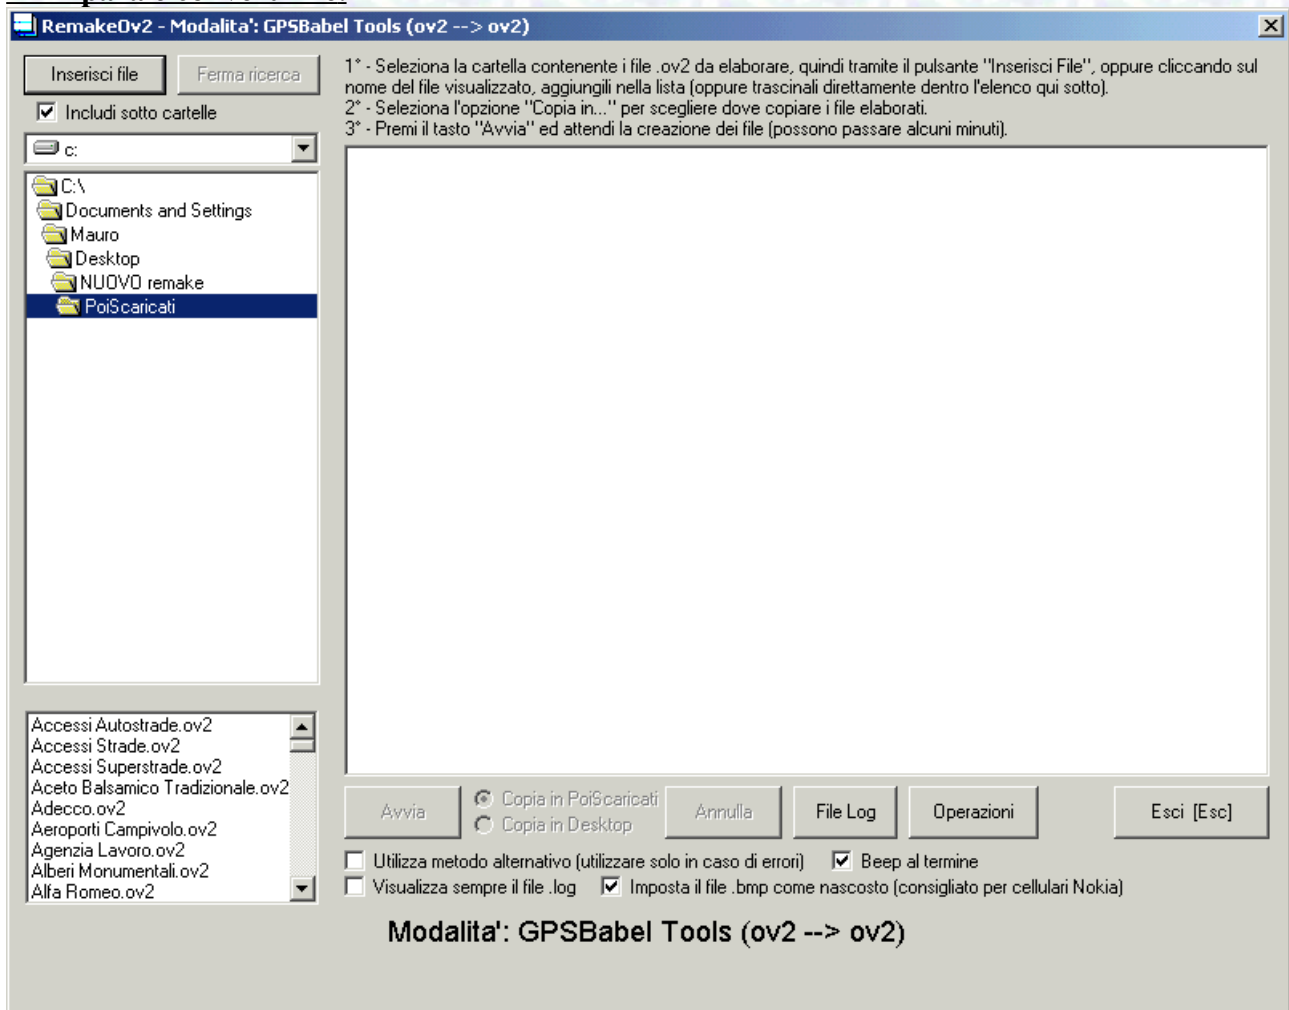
RemakeOv2 - Modalita': GPSBabel Tools (ov2 --> ov2)

Inserisci file
Ferma ricerca
Includi sotto cartelle
c:
C:\
Documents and Settings
Mauro
Desktop
NUOVO remake
PoiScaricati

1° - Seleziona la cartella contenente i file .ov2 da elaborare, quindi tramite il pulsante "Inserisci File", oppure cliccando sul nome del file visualizzato, aggiungili nella lista (oppure trascinali direttamente dentro l'elenco qui sotto).
2° - Seleziona l'opzione "Copia in..." per scegliere dove copiare i file elaborati.
3° - Premi il tasto "Avvia" ed attendi la creazione dei file (possono passare alcuni minuti).

Accessi Autostrade.ov2
Accessi Strade.ov2
Accessi Superstrade.ov2
Aceto Balsamico Tradizionale.ov2
Adecco.ov2
Aeroporti Campivolo.ov2
Agenzia Lavoro.ov2
Alberi Monumentali.ov2
Alfa Romeo.ov2

Avvia
Copia in PoiScaricati
Copia in Desktop
Annulla
File Log
Operazioni
Esci [Esc]

Utilizza metodo alternativo (utilizzare solo in caso di errori)
Beep al termine
Visualizza sempre il file .log
Imposta il file .bmp come nascosto (consigliato per cellulari Nokia)

Modalita': GPSBabel Tools (ov2 --> ov2)